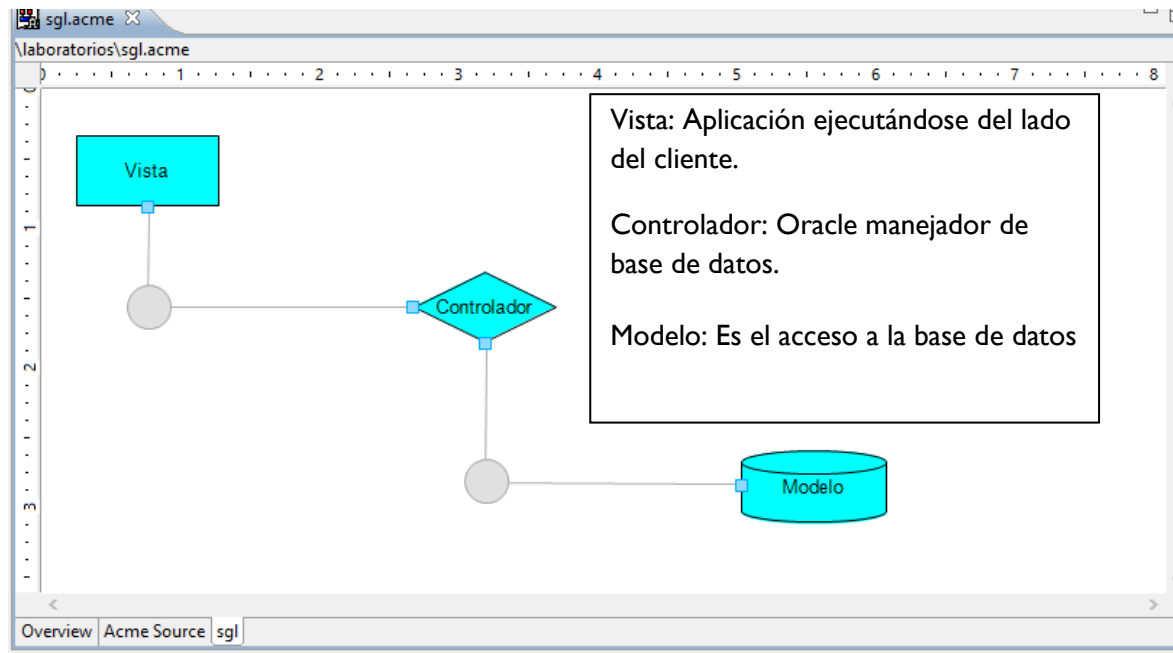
sgl.acme ☒
\laboratorios\sgl.acme
0 1 2 3 4 5 6 7 8
1
2
3

Vista

Controlador

Modelo

Vista: Aplicación ejecutándose del lado del cliente.

Controlador: Oracle manejador de base de datos.

Modelo: Es el acceso a la base de datos

Overview | Acme Source | sgl